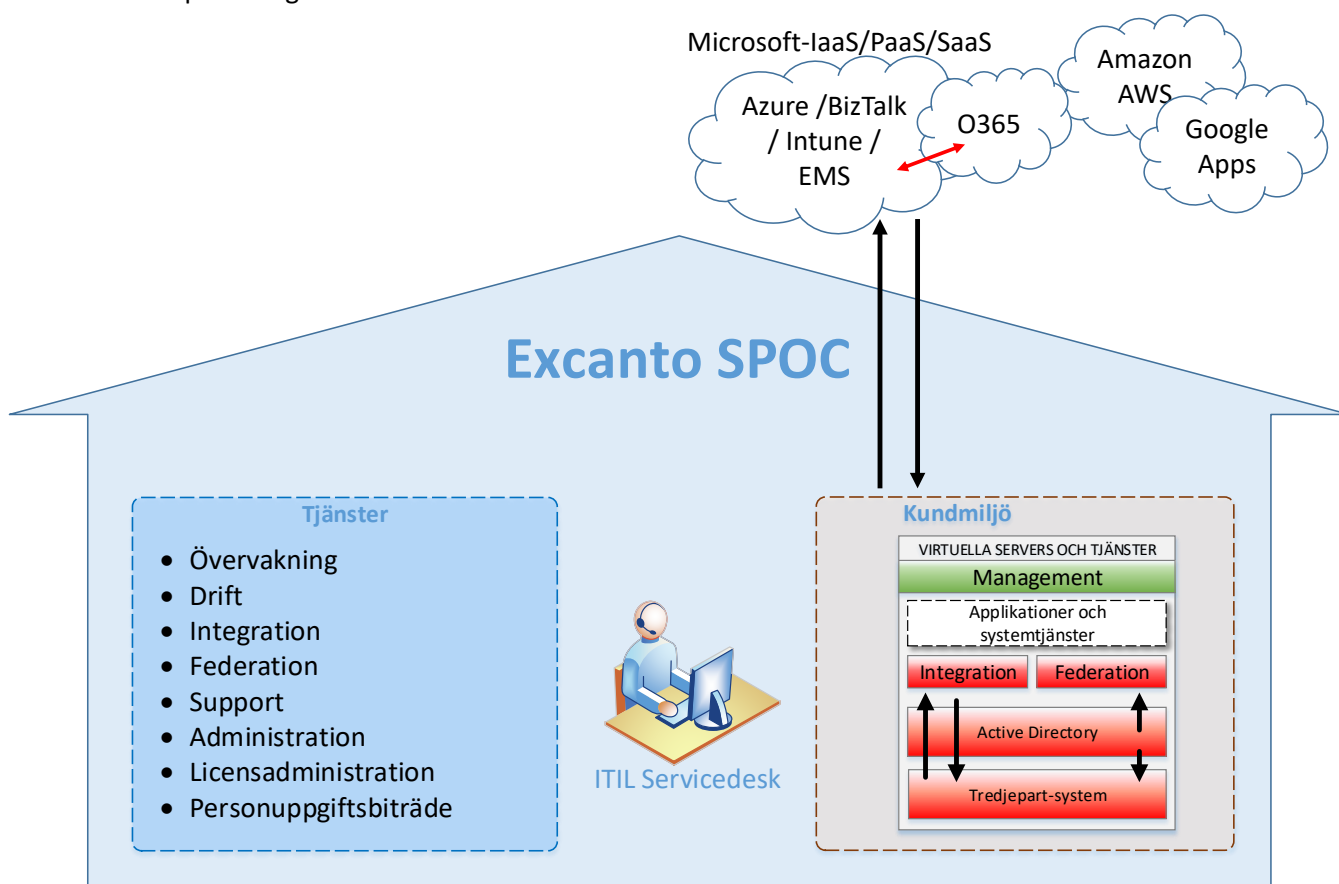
Microsoft-IaaS/PaaS/SaaS

Azure /BizTalk / Intune / EMS

O365

Amazon AWS

Google Apps

Excanto SPOC

Tjänster

- Övervakning
- Drift
- Integration
- Federation
- Support
- Administration
- Licensadministration
- Personuppgiftsbiträde

ITIL Servicedesk

Kundmiljö

VIRTUELLA SERVERS OCH TJÄNSTER

Management

Applikationer och systemtjänster

Integration

Federation

Active Directory

Tredjepart-system